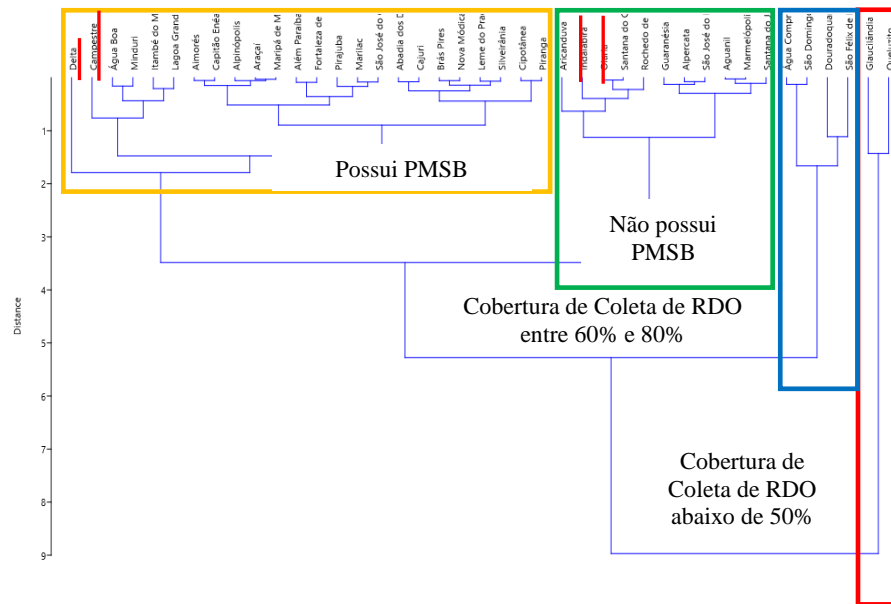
Delta
Campestre
Água Boa
Minduri
Itambé do M
Lagoa Grand
Almorés
Capitão Enéa
Alpinópolis
Araçaí
Maripá de M
Além Paraíba
Fortaleza de
Pirajuba
Mariac
São José do
Abadia dos D
Cajuri
Brás Pires
Nova Módica
Leme do Pra
Silveirânia
Cipotânea
Piranga
Aricanduva
Indaiabira
Olaria
Santana do C
Rochedo de
Guaranésia
Alpercata
São José do
Aguanil
Marmelópoli
Santana do J
Água Compr
São Doming
Douradoqua
São Félix de
Glaucilândia
Queluzito

Distance

1
2
3
4
5
6
7
8
9

Possui PMSB

Não possui PMSB

Cobertura de Coleta de RDO entre 60% e 80%

Cobertura de Coleta de RDO abaixo de 50%